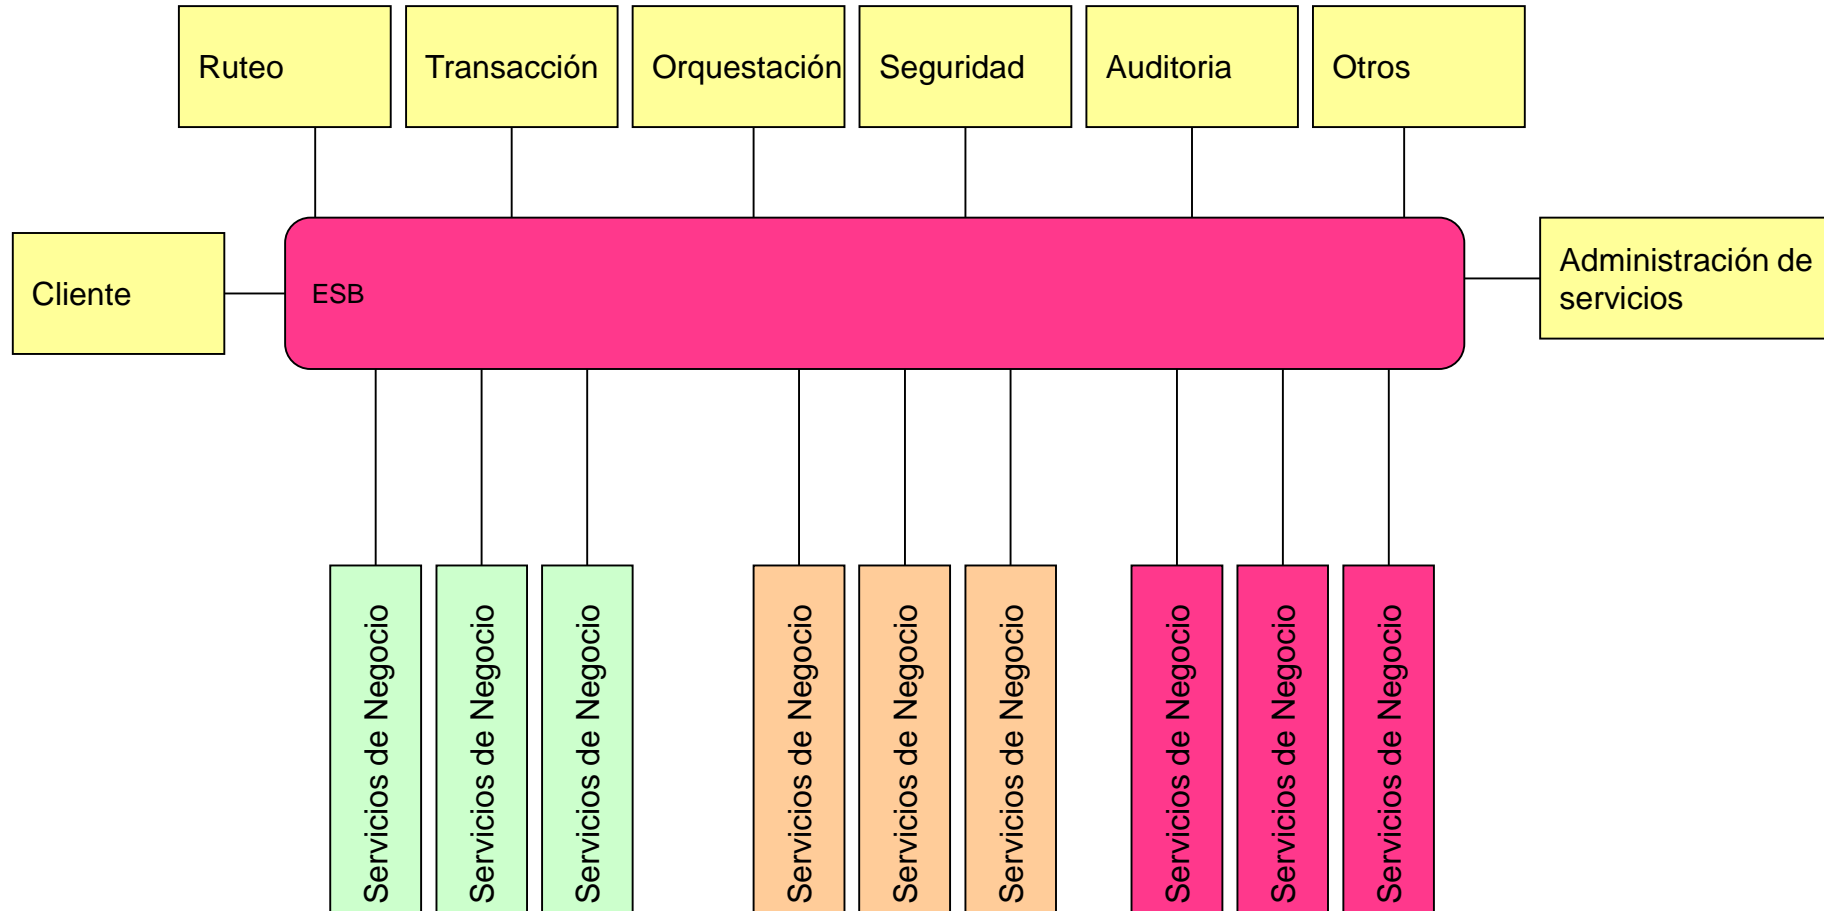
Ruteo

Transacción

Orquestación

Seguridad

Auditoria

Otros

Cliente

ESB

Administración de servicios

Servicios de Negocio

Servicios de Negocio

Servicios de Negocio

Servicios de Negocio

Servicios de Negocio

Servicios de Negocio

Servicios de Negocio

Servicios de Negocio

Servicios de Negocio